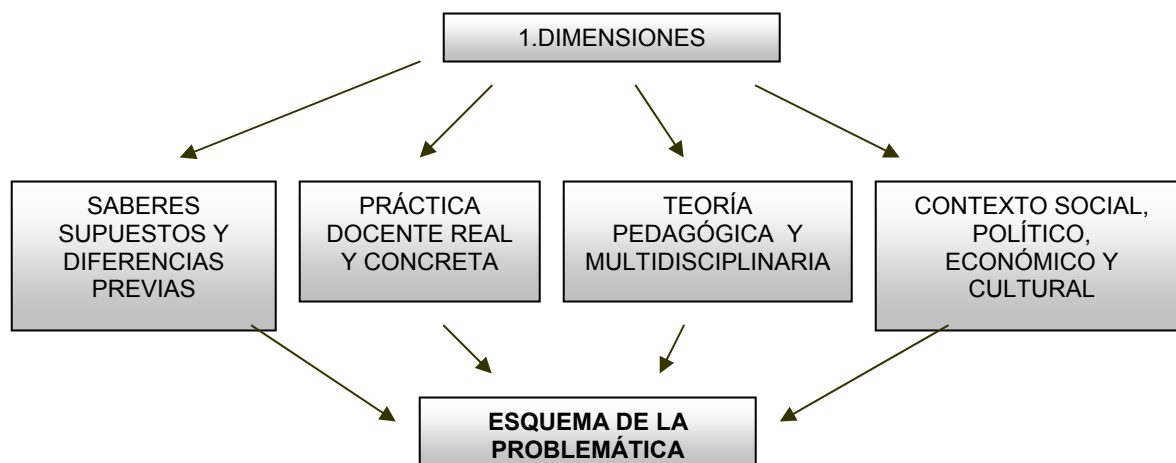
1.DIMENSIONES

SABERES SUPUESTOS Y DIFERENCIAS PREVIAS

PRÁCTICA DOCENTE REAL Y CONCRETA

TEORÍA PEDAGÓGICA Y MULTIDISCIPLINARIA

CONTEXTO SOCIAL, POLÍTICO, ECONÓMICO Y CULTURAL

**ESQUEMA DE LA PROBLEMÁTICA**